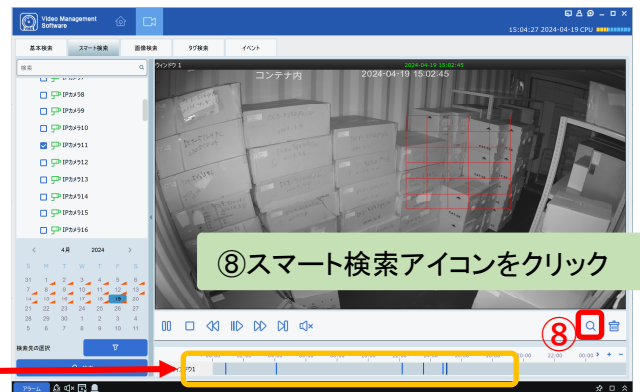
Video Management Software

15:04:27 2024-04-19 CPU

基本検索 スマート検索 画像検索 タグ検索 イベント

検索

IPカメラ8
IPカメラ9
IPカメラ10
IPカメラ11
IPカメラ12
IPカメラ13
IPカメラ14
IPカメラ15
IPカメラ16

< 4月 2024 >

| 日 | 月 | 火 | 水 | 木 | 金 | 土 |
|---|---|---|---|---|---|---|
| 31 | 1 | 2 | 3 | 4 | 5 | 6 |
| 7 | 8 | 9 | 10 | 11 | 12 | 13 |
| 14 | 15 | 16 | 17 | 18 | 19 | 20 |
| 21 | 22 | 23 | 24 | 25 | 26 | 27 |
| 28 | 29 | 30 | 1 | 2 | 3 | 4 |
| 5 | 6 | 7 | 8 | 9 | 10 | 11 |

検索先の選択

ウィンドウ 1

2024-04-19 15:02:45

コンテナ内

2024-04-19 15:02:45

⑧スマート検索アイコンをクリック

⑧

ウ1

22:00 00:00

アラーム